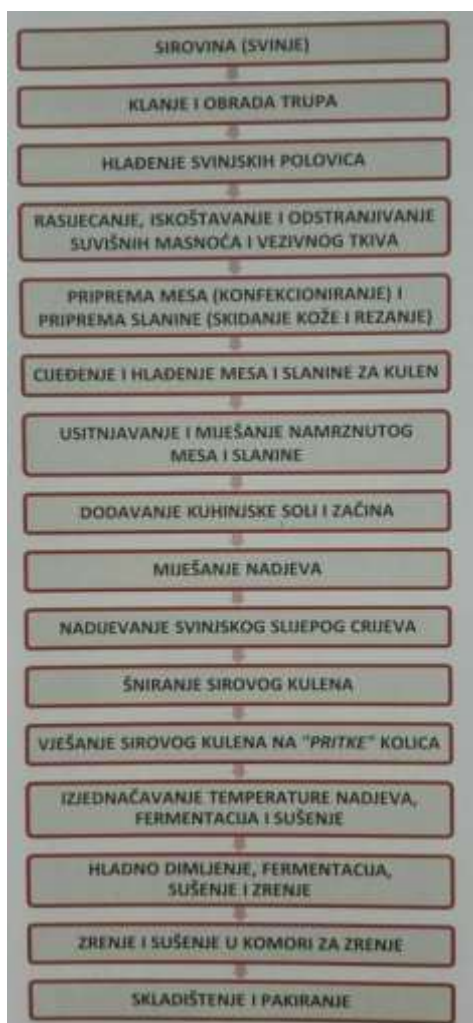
SIROVINA (SVINJE)

KLANJE I OBRADA TRUPA

HLAĐENJE SVINJSKIH POLOVICA

RASIJECANJE, ISKOŠTAVANJE I ODSTRANJIVANJE SUVIŠNIH MASNOĆA I VEZIVNOG TKIVA

PRIPREMA MESA (KONFEKCIONIRANJE) I PRIPREMA SLANINE (SKIDANJE KOŽE I REZANJE)

CIJEĐENJE I HLAĐENJE MESA I SLANINE ZA KULEN

USITNJAVANJE I MIJEŠANJE NAMRZNUTOG MESA I SLANINE

DODAVANJE KUHINJSKE SOLI I ZAČINA

MIJEŠANJE NADJEVA

NADIJEVANJE SVINJSKOG SLIJEPOG CRIJEVA

ŠNIRANJE SIROVOG KULENA

VJEŠANJE SIROVOG KULENA NA "PRITKE" KOLICA

IZJEDNAČAVANJE TEMPERATURE NADJEVA, FERMENTACIJA I SUŠENJE

HLADNO DIMLJENJE, FERMENTACIJA, SUŠENJE I ZRENJE

ZRENJE I SUŠENJE U KOMORI ZA ZRENJE

SKLADIŠTENJE I PAKIRANJE